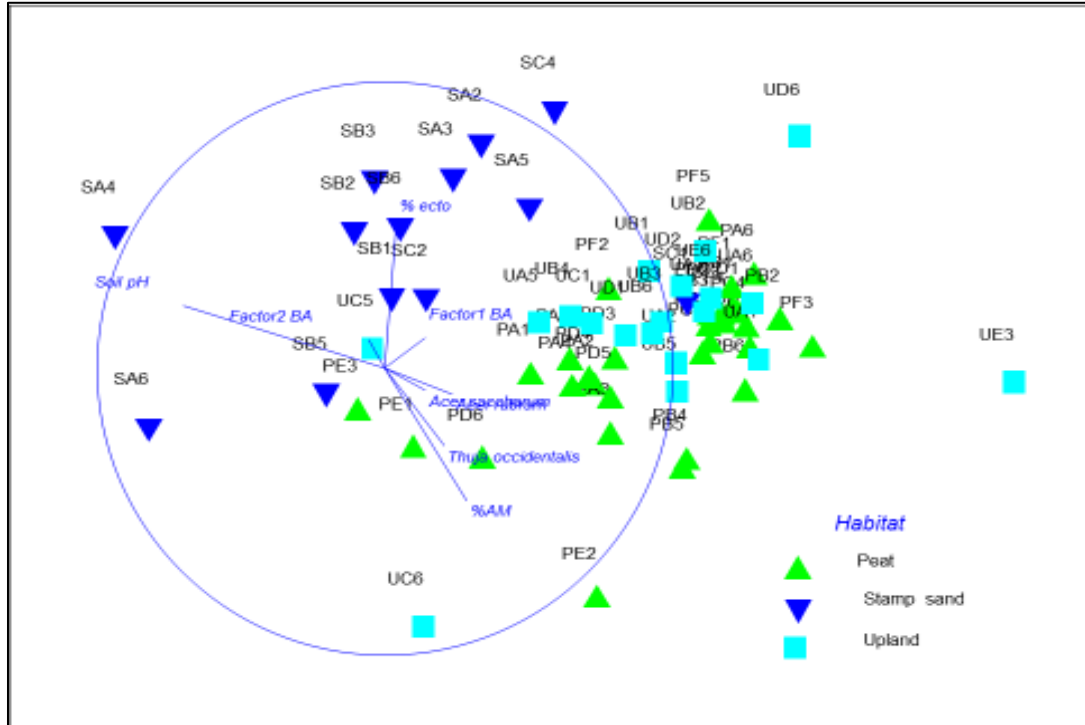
SC4
UD6
SA2
SB3
SA3
SA5
SA4
SB2
SB6
% ecto
PF5
UB2
PA6
UB1
PF2
UD2
SB1
SC2
UA5
UB4
UC1
UB3
UA6
PB2
Soil pH
UD
UB6
PF3
UC5
Factor2 BA
Factor1 BA
PA1
PB3
UE3
SB5
PD5
UB5
PE3
SA6
PE1
Acer saccharum
PD6
PB4
PB5
Thuja occidentalis
%AM
Habitat
PE2
Peat
UC6
Stamp sand
Upland